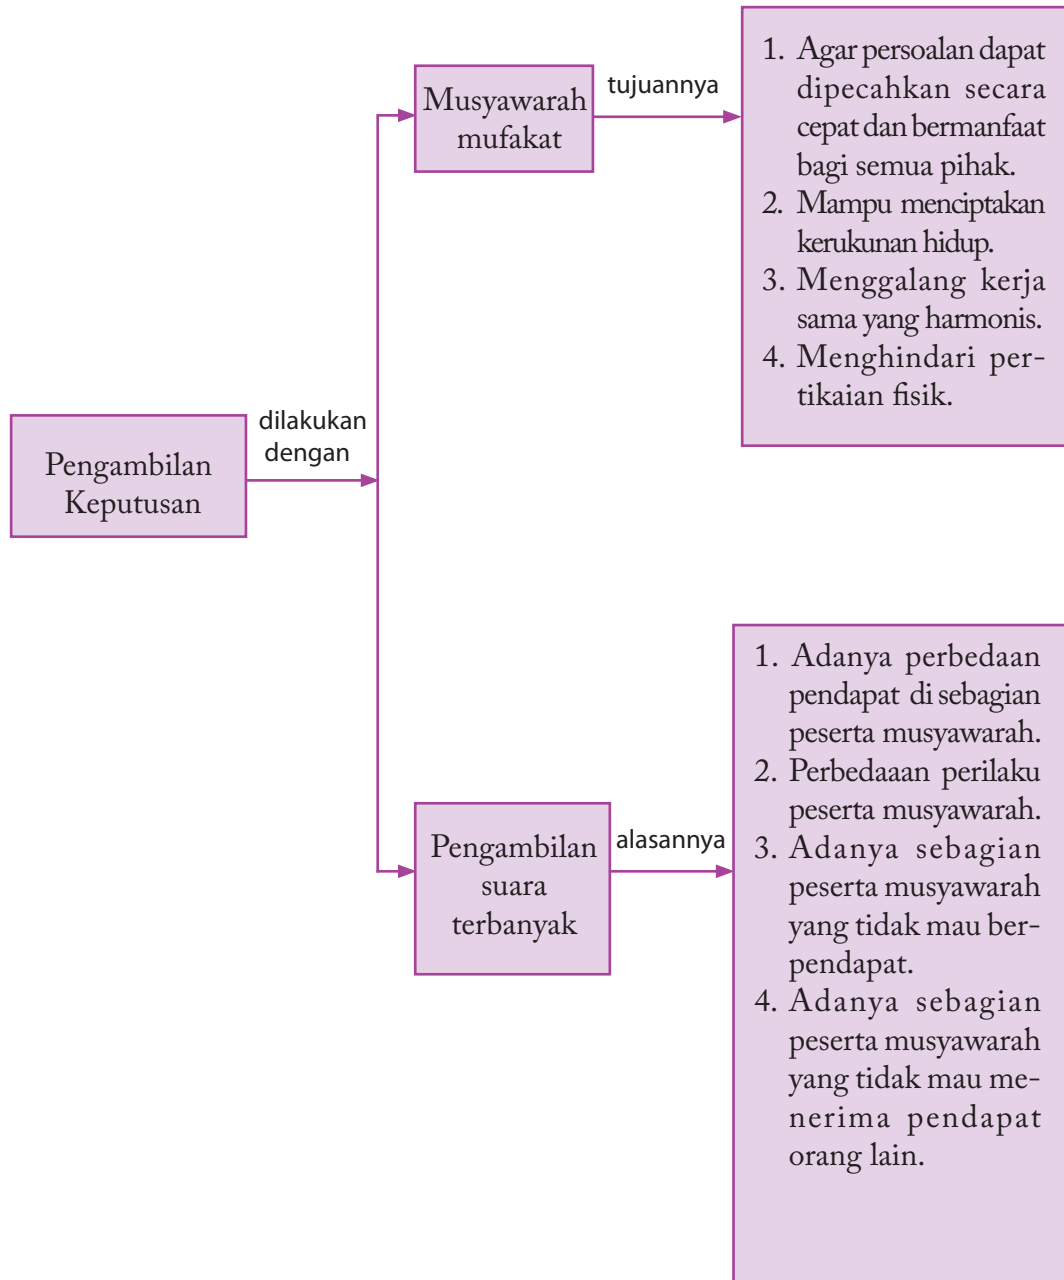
Pengambilan Keputusan

dilakukan dengan

Musyawarah mufakat

tujuannya

1. Agar persoalan dapat dipecahkan secara cepat dan bermanfaat bagi semua pihak.
2. Mampu menciptakan kerukunan hidup.
3. Menggalang kerja sama yang harmonis.
4. Menghindari pertikaian fisik.

Pengambilan suara terbanyak

alasannya

1. Adanya perbedaan pendapat di sebagian peserta musyawarah.
2. Perbedaaan perilaku peserta musyawarah.
3. Adanya sebagian peserta musyawarah yang tidak mau berpendapat.
4. Adanya sebagian peserta musyawarah yang tidak mau menerima pendapat orang lain.